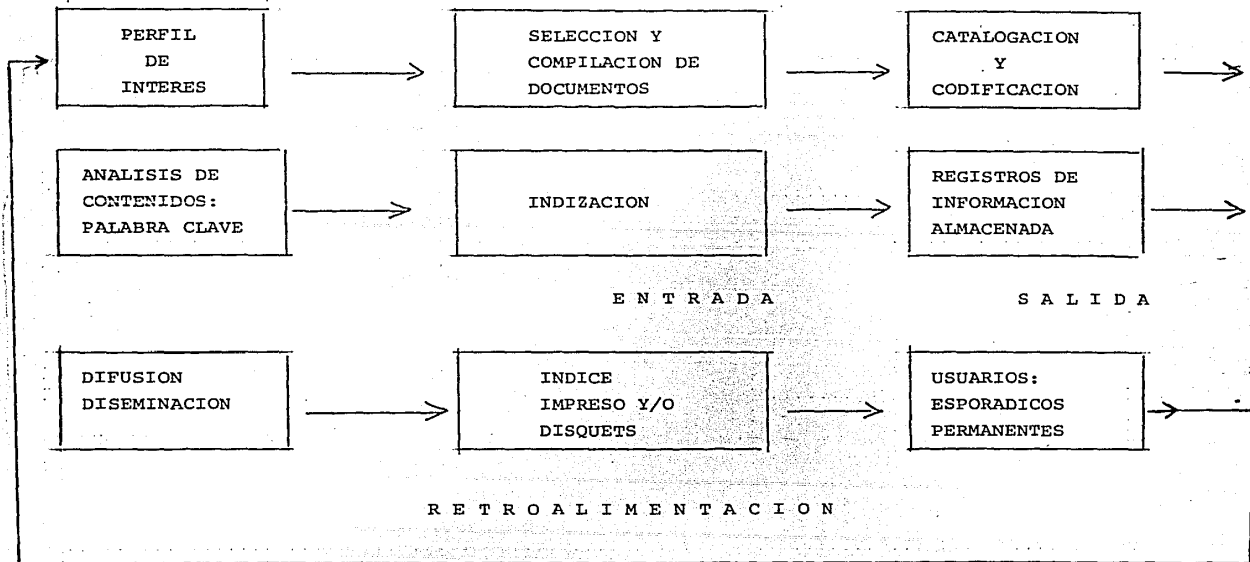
PERFIL DE INTERES

SELECCION Y COMPILACION DE DOCUMENTOS

CATALOGACION Y CODIFICACION

ANALISIS DE CONTENIDOS: PALABRA CLAVE

INDIZACION

REGISTROS DE INFORMACION ALMACENADA

E N T R A D A

S A L I D A

DIFUSION DISEMINACION

INDICE IMPRESO Y/O DISQUETS

USUARIOS: ESPORADICOS PERMANENTES

R E T R O A L I M E N T A C I O N